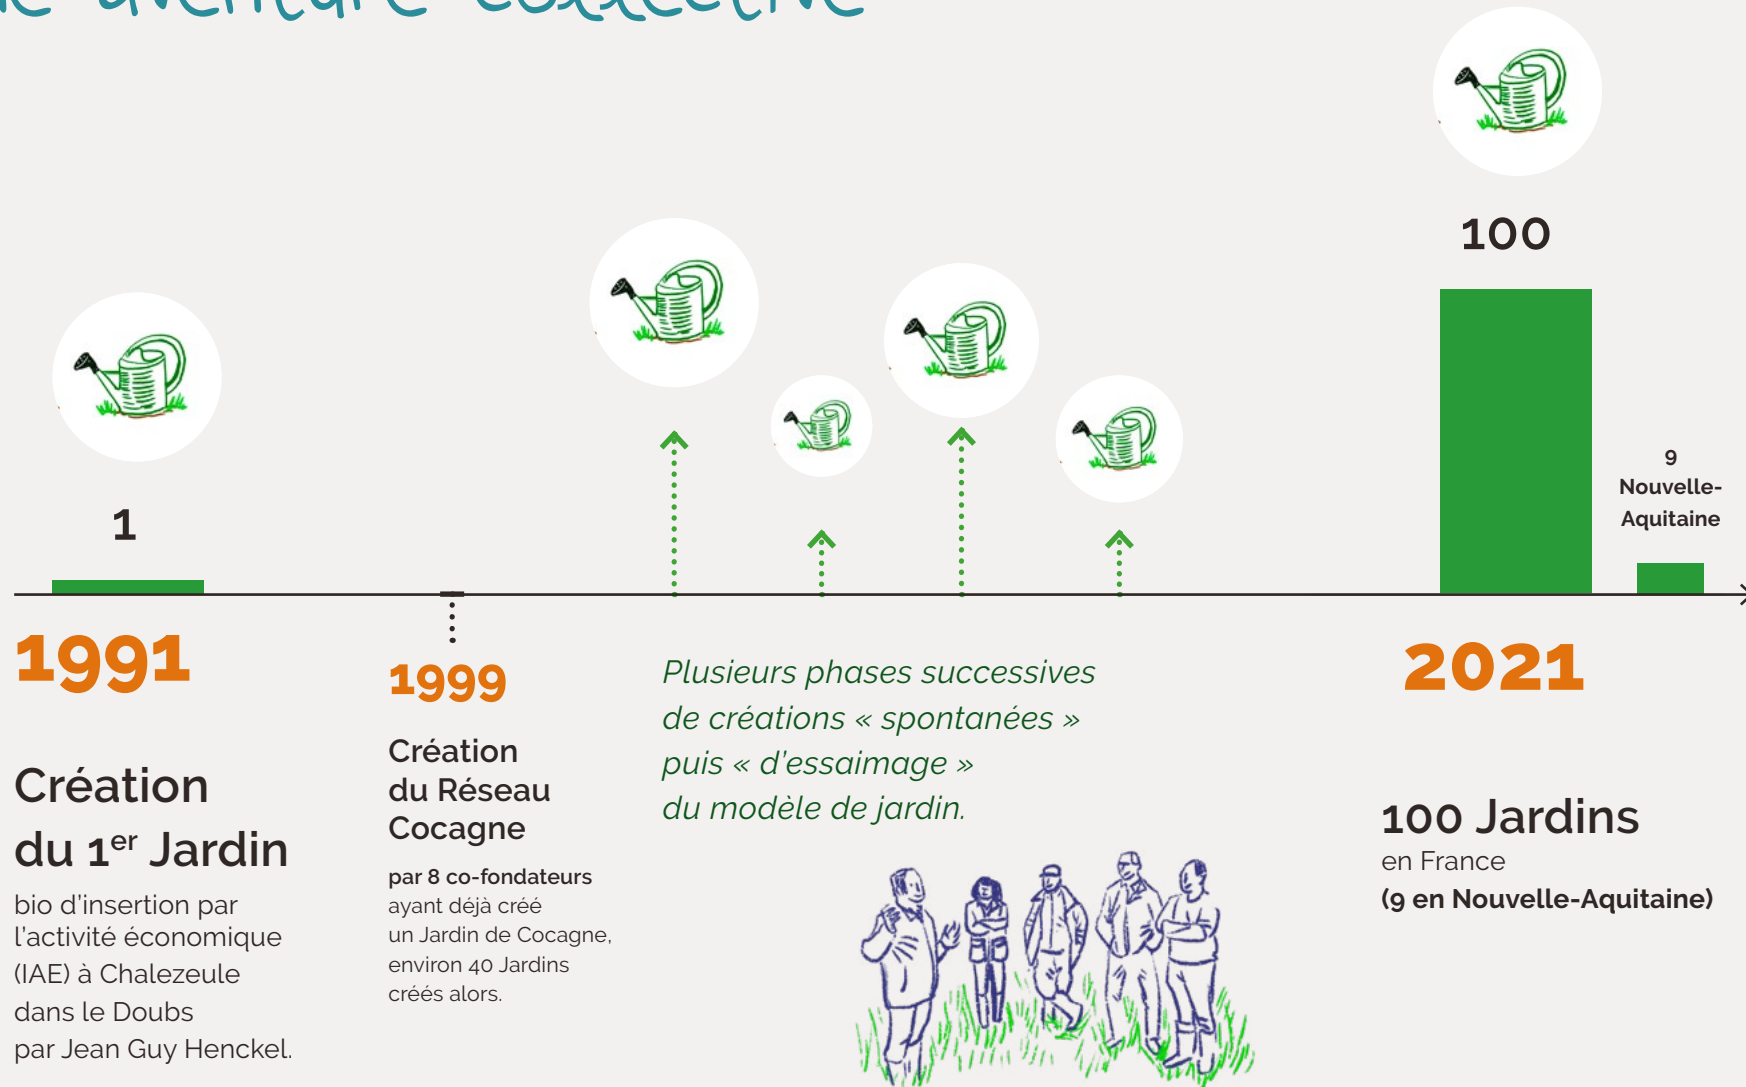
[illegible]

100

1

9
Nouvelle-Aquitaine

1991

1999

Plusieurs phases successives de créations « spontanées » puis « d'essaimage » du modèle de jardin.

2021

Création du 1$^{er}$ Jardin

bio d'insertion par l'activité économique (IAE) à Chalezeule dans le Doubs par Jean Guy Henckel.

Création du Réseau Cocagne

par 8 co-fondateurs ayant déjà créé un Jardin de Cocagne, environ 40 Jardins créés alors.

100 Jardins

en France

(9 en Nouvelle-Aquitaine)